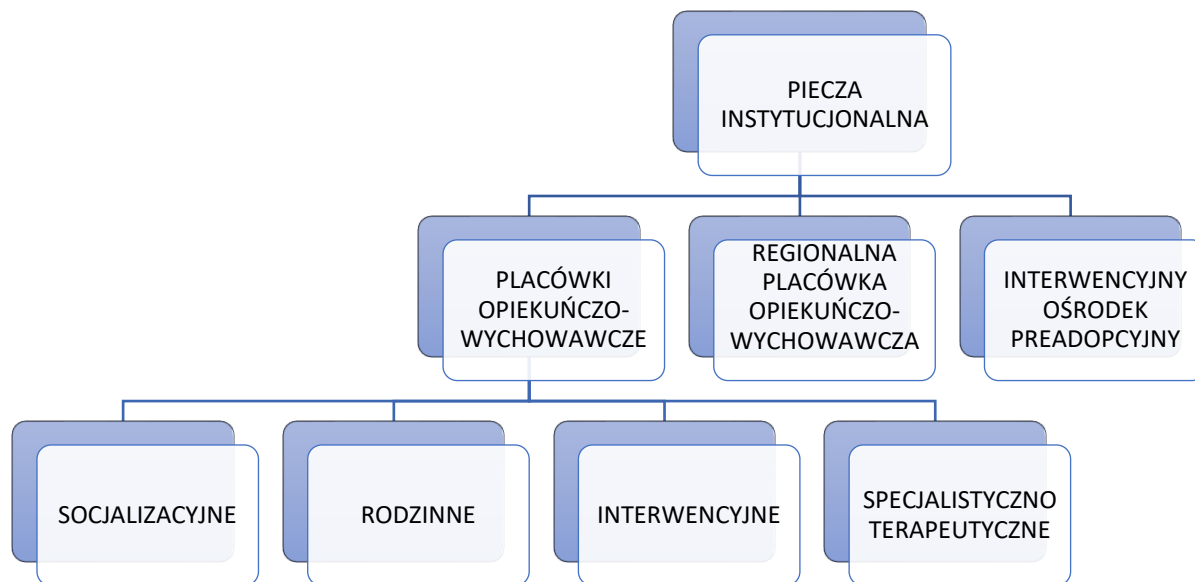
PIECZA INSTYTUCJONALNA

PLACÓWKI OPIEKUŃCZO-WYCHOWAWCZE

REGIONALNA PLACÓWKA OPIEKUŃCZO-WYCHOWAWCZA

INTERWENCYJNY OŚRODEK PREADOPCYJNY

SOCJALIZACYJNE

RODZINNE

INTERWENCYJNE

SPECJALISTYCZNO TERAPEUTYCZNE